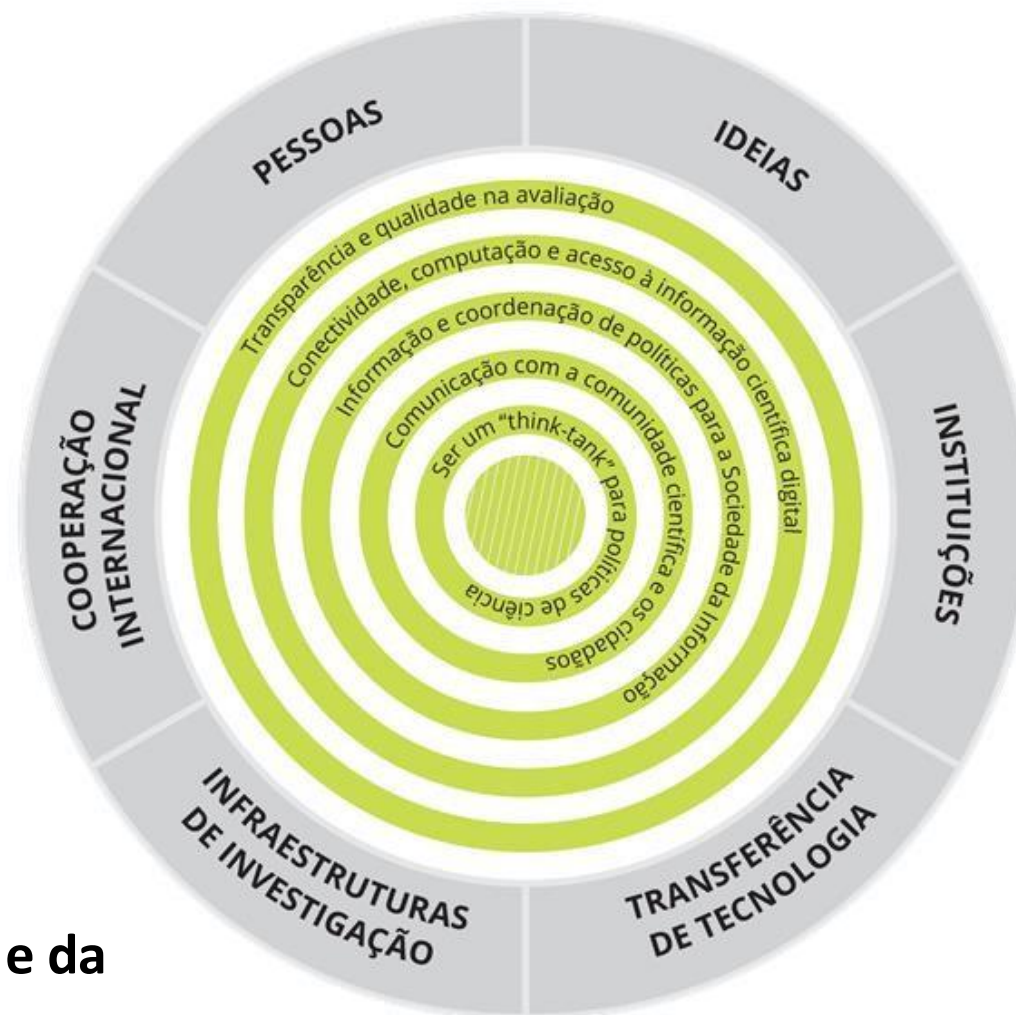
PESSOAS

IDEIAS

COOPERAÇÃO INTERNACIONAL

INSTITUIÇÕES

INFRAESTRUTURAS DE INVESTIGAÇÃO

TRANSFERÊNCIA DE TECNOLOGIA

Transparência e qualidade na avaliação

Conectividade, computação e acesso à informação científica digital

Informação e coordenação de políticas para a Sociedade da Informação

Comunicação com a comunidade científica e os cidadãos

Ser um "think-tank" para políticas de ciência

e da